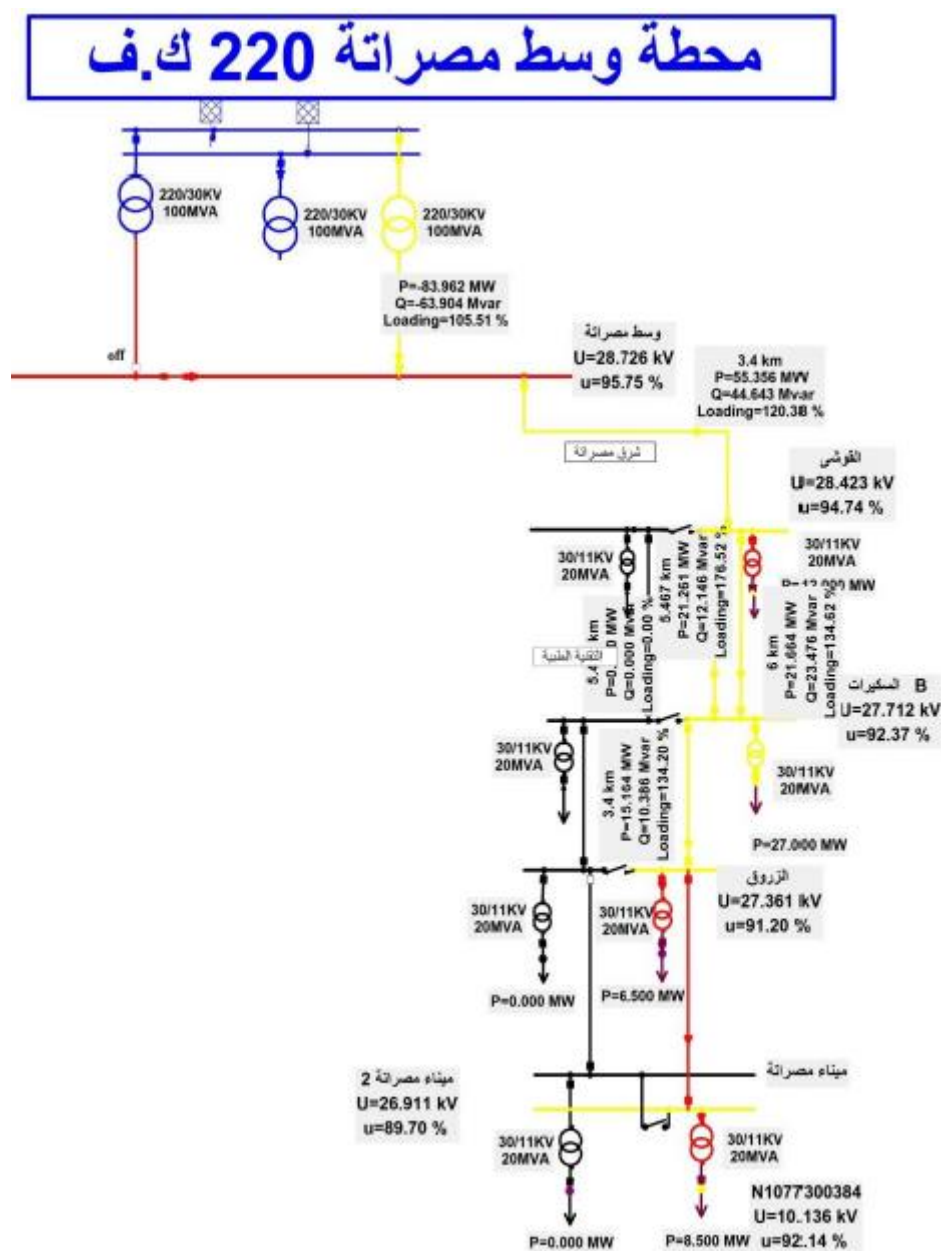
محطة وسط مصراتة 220 ك.ف

220/30KV
100MVA

220/30KV
100MVA

220/30KV
100MVA

P=-83.962 MW
Q=-63.904 Mvar
Loading=105.51 %

off

وسط مصراتة
U=28.726 kV
u=95.75 %

3.4 km
P=55.356 MW
Q=44.643 Mvar
Loading=120.38 %

شرق مصراتة

القوشى
U=28.423 kV
u=94.74 %

30/11KV
20MVA

5.467 km
P=21.261 MW
Q=12.146 Mvar
Loading=176.52 %

30/11KV
20MVA

P=12.000 MW

5.4 km
P=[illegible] MW
Q=0.000 Mvar
Loading=0.00 %

الكلية الطبية

6 km
P=21.664 MW
Q=23.476 Mvar
Loading=134.62 %

B السكيرات
U=27.712 kV
u=92.37 %

30/11KV
20MVA

3.4 km
P=15.164 MW
Q=10.386 Mvar
Loading=134.20 %

30/11KV
20MVA

P=27.000 MW

الزروق
U=27.361 kV
u=91.20 %

30/11KV
20MVA

30/11KV
20MVA

P=0.000 MW

P=6.500 MW

ميناء مصراتة

ميناء مصراتة 2
U=26.911 kV
u=89.70 %

30/11KV
20MVA

30/11KV
20MVA

N1077300384
U=10.136 kV
u=92.14 %

P=0.000 MW

P=8.500 MW